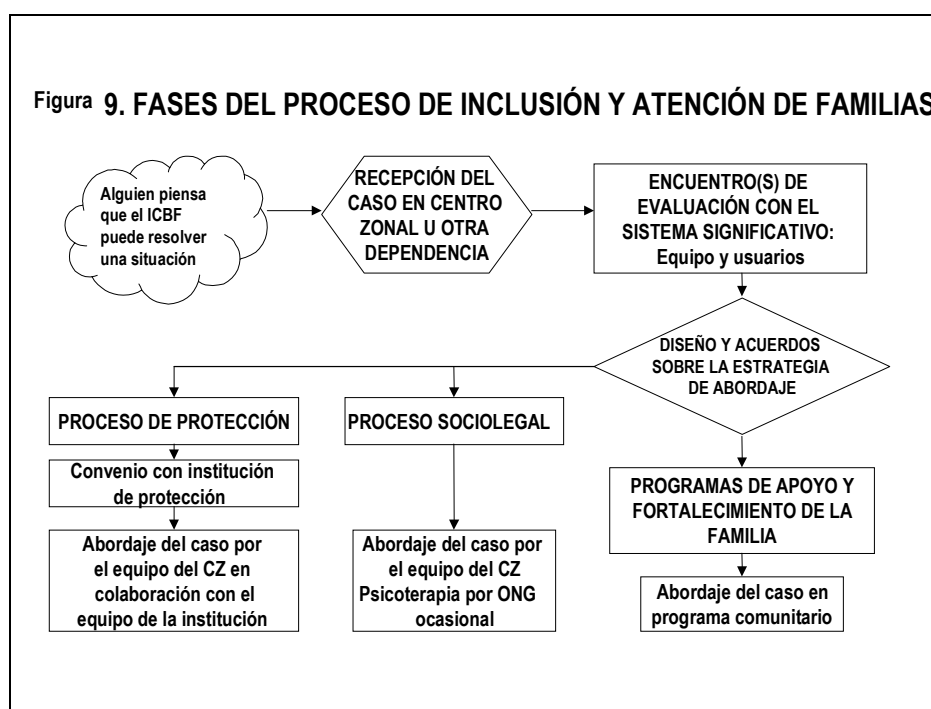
Figura 9. FASES DEL PROCESO DE INCLUSIÓN Y ATENCIÓN DE FAMILIAS

Alguien piensa que el ICBF puede resolver una situación

RECEPCIÓN DEL CASO EN CENTRO ZONAL U OTRA DEPENDENCIA

ENCUENTRO(S) DE EVALUACIÓN CON EL SISTEMA SIGNIFICATIVO: Equipo y usuarios

DISEÑO Y ACUERDOS SOBRE LA ESTRATEGIA DE ABORDAJE

PROCESO DE PROTECCIÓN

Convenio con institución de protección

Abordaje del caso por el equipo del CZ en colaboración con el equipo de la institución

PROCESO SOCIOLEGAL

Abordaje del caso por el equipo del CZ Psicoterapia por ONG ocasional

PROGRAMAS DE APOYO Y FORTALECIMIENTO DE LA FAMILIA

Abordaje del caso en programa comunitario